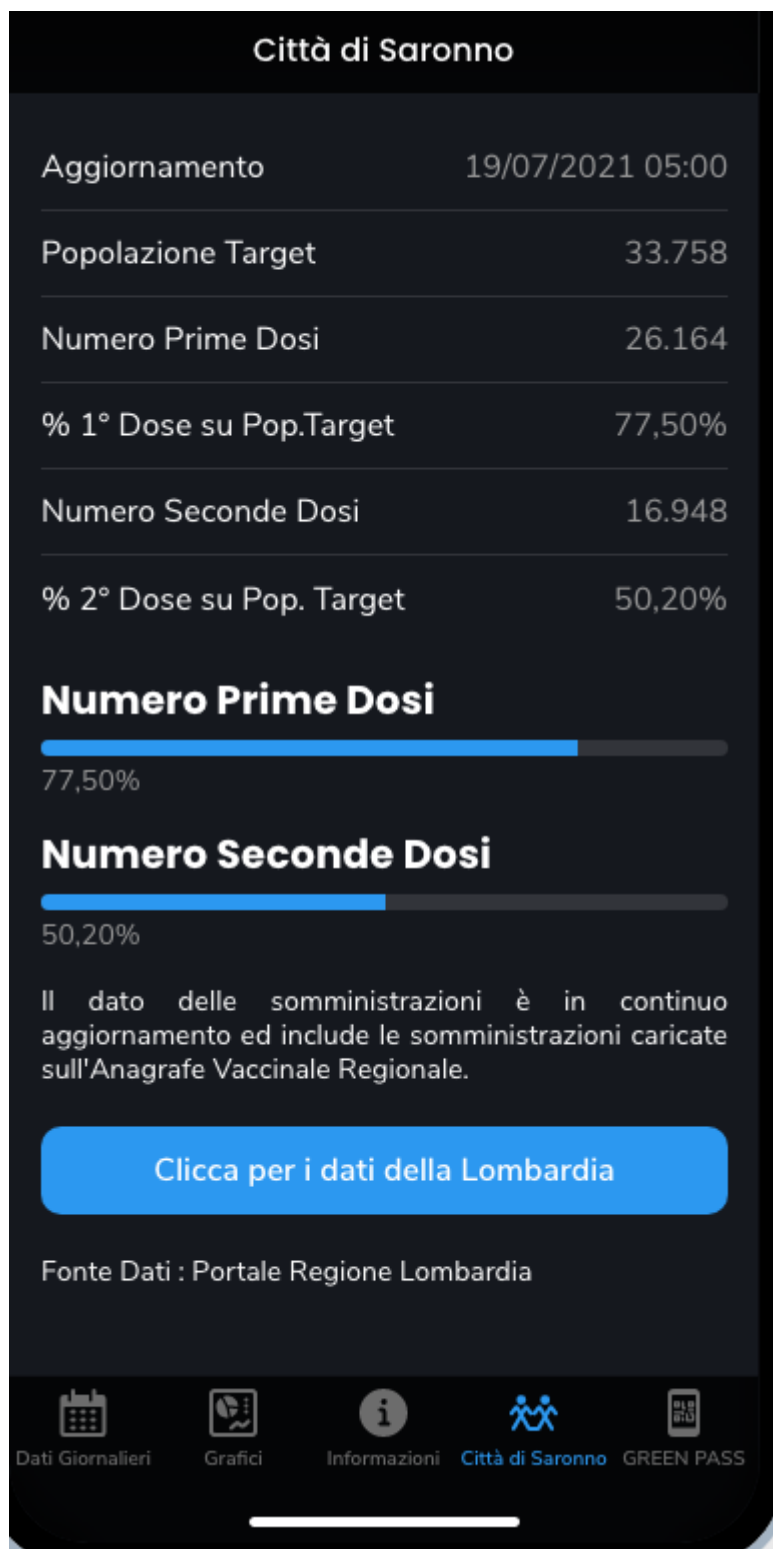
Città di Saronno

| Aggiornamento | 19/07/2021 05:00 |
|---|---|
| Popolazione Target | 33.758 |
| Numero Prime Dosi | 26.164 |
| % 1° Dose su Pop.Target | 77,50% |
| Numero Seconde Dosi | 16.948 |
| % 2° Dose su Pop. Target | 50,20% |

Numero Prime Dosi

77,50%

Numero Seconde Dosi

50,20%

Il dato delle somministrazioni è in continuo aggiornamento ed include le somministrazioni caricate sull'Anagrafe Vaccinale Regionale.

Clicca per i dati della Lombardia

Fonte Dati : Portale Regione Lombardia

Dati Giornalieri Grafici Informazioni Città di Saronno GREEN PASS